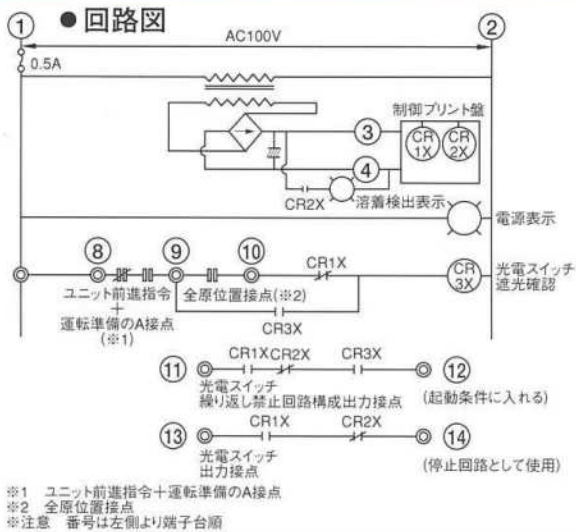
① ●回路図 ②

AC100V

0.5A

制御プリント盤

③ CR 1X CR 2X

④

CR2X 溶着検出表示

電源表示

⑧ ⑨ ⑩ CR1X CR 3X 光電スイッチ 遮光確認

ユニット前進指令 + 運転準備のA接点 (※1)

全原位置接点(※2)

CR3X

⑪ CR1X CR2X CR3X ⑫

光電スイッチ 繰り返し禁止回路構成出力接点

(起動条件に入れる)

⑬ CR1X CR2X ⑭

光電スイッチ 出力接点

(停止回路として使用)

※1 ユニット前進指令+運転準備のA接点
※2 全原位置接点
※注意 番号は左側より端子台順